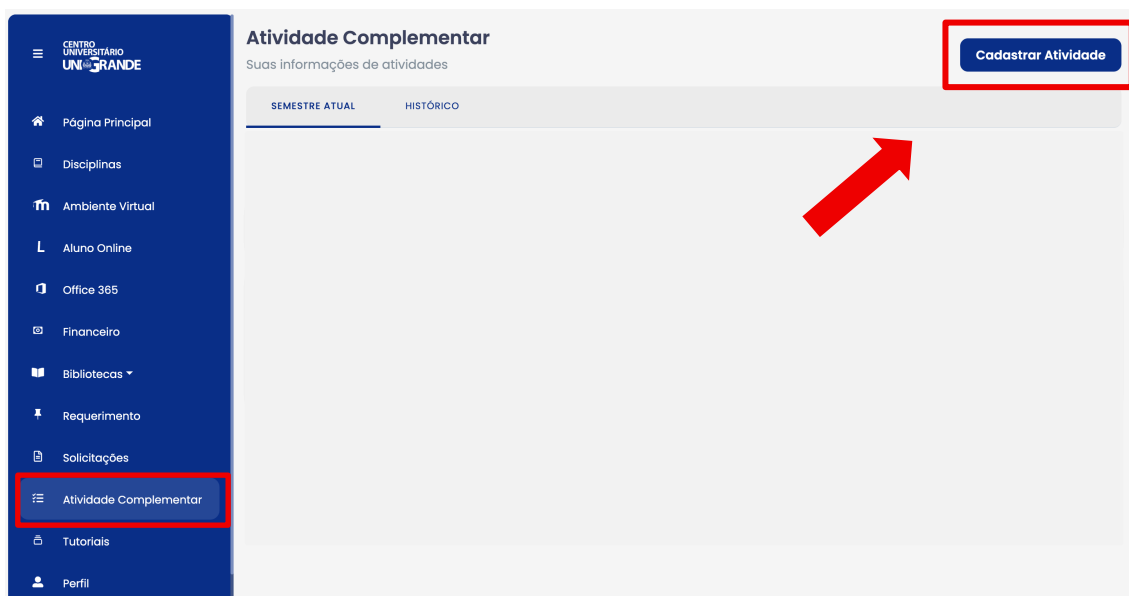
CENTRO UNIVERSITÁRIO UNIGRANDE

Página Principal
Disciplinas
Ambiente Virtual
Aluno Online
Office 365
Financeiro
Bibliotecas
Requerimento
Solicitações
Atividade Complementar
Tutoriais
Perfil

Atividade Complementar
Suas informações de atividades

Cadastrar Atividade

SEMESTRE ATUAL
HISTÓRICO